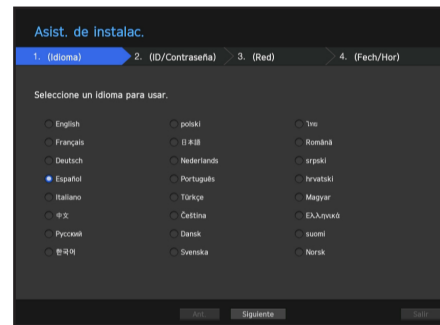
Asist. de instalac.

1. (Idioma) 2. (ID/Contraseña) 3. (Red) 4. (Fech/Hor)

Seleccione un idioma para usar.

English
Français
Deutsch
Español
Italiano
中文
Русский
한국어

polski
日本語
Nederlands
Português
Türkçe
Čeština
Dansk
Svenska

ไทย
Română
srpski
hrvatski
Magyar
Ελληνικά
suomi
Norsk

Ant. Siguiente Salir